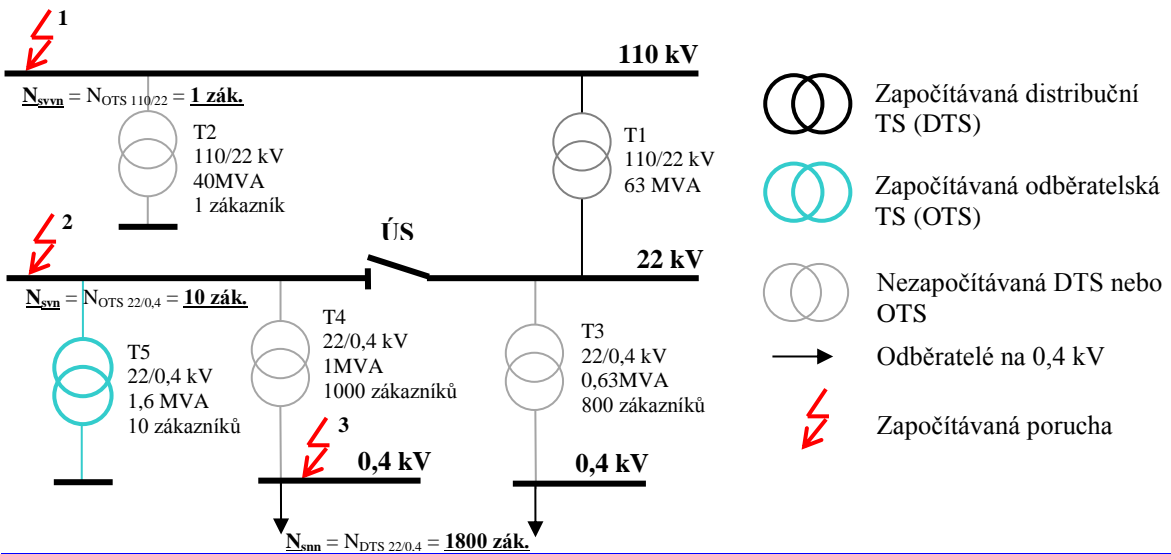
1

110 kV

$\underline{N_{svvn}}$ = $N_{OTS\ 110/22}$ = **1 zák.**

T2
110/22 kV
40MVA
1 zákazník

T1
110/22 kV
63 MVA

2

ÚS

22 kV

$\underline{N_{svn}}$ = $N_{OTS\ 22/0,4}$ = **10 zák.**

T5
22/0,4 kV
1,6 MVA
10 zákazníků

T4
22/0,4 kV
1MVA
1000 zákazníků

T3
22/0,4 kV
0,63MVA
800 zákazníků

3

0,4 kV

0,4 kV

$\underline{N_{snn}}$ = $N_{DTS\ 22/0.4}$ = **1800 zák.**

Započítávaná distribuční TS (DTS)

Započítávaná odběratelská TS (OTS)

Nezapočítávaná DTS nebo OTS

Odběratelé na 0,4 kV

Započítávaná porucha